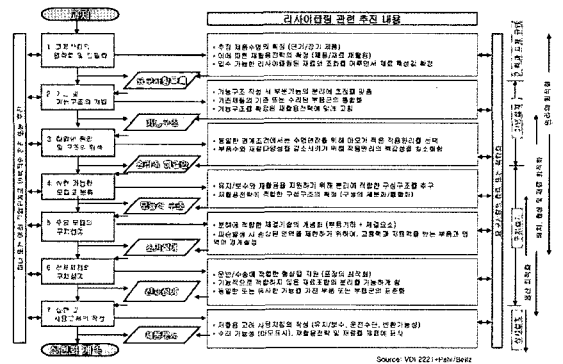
리사이클링 관련 추진 내용

1 고객사항 명확화 및 정립

• 추정 재활용생명력 확인 (단기/장기 재사)
• 이에 따른 재활용재료의 요정 (재품/재료 재활용)
• 입수 가능한 리사이클링 재료의 조사와 이후부터 재료 특성값 확정

2 기능 구조의 개발

• 기능구조 작성 시 부분기능의 분리에 조치를 강구
• 기준재활용 기준 또는 수리된 부품군의 통합
• 기능구조를 확정된 재활용성 갖추도록 고려

3 원리적 해결 및 구조의 탐색

• 동일한 재료적 조건에서는 수명연장을 위해 의상적 적용 원리를 선택
• 부품수와 재료다양성을 감소시키기 위해 적용원리의 적합성을 최소화함

4 실현 가능한 모듈로 분할

• 유지/보수와 재활용을 지원하기 위해 분리에 적합한 구성구조를 추구
• 재활용에 적합한 구성구조의 제작 (구성의 계층화/통합성)

5 주요 모듈의 구체화

• 분리에 적합한 체결 기술의 개선화 (부품 분리 + 재결합 요소)
• 재사용에 서 손상된 영역을 재현하기 위하여, 고정 부분을 지원하는 부품과 접착제 경계 통합

6 전체 제작물의 구체화

• 운반/수송에 적합한 형상의 지원 (포장의 최적화)
• 기능적으로 적합하지 않은 재료간의 분리 가능하게 함
• 통합된 모듈 유사한 기계를 가진 부품 또는 부품군의 통합화

7 실행 및 사용안내서 작성

• 재활용 고려 사용지침서 작성 (유지/보수, 운전수단, 변환가능성)
• 이에 기반한 (Ⅱ/V/D 등록), 재활용 관련 및 재료를 제품에 표시

종료의 개발

Source: VDI 2221+Pahl/Beitz